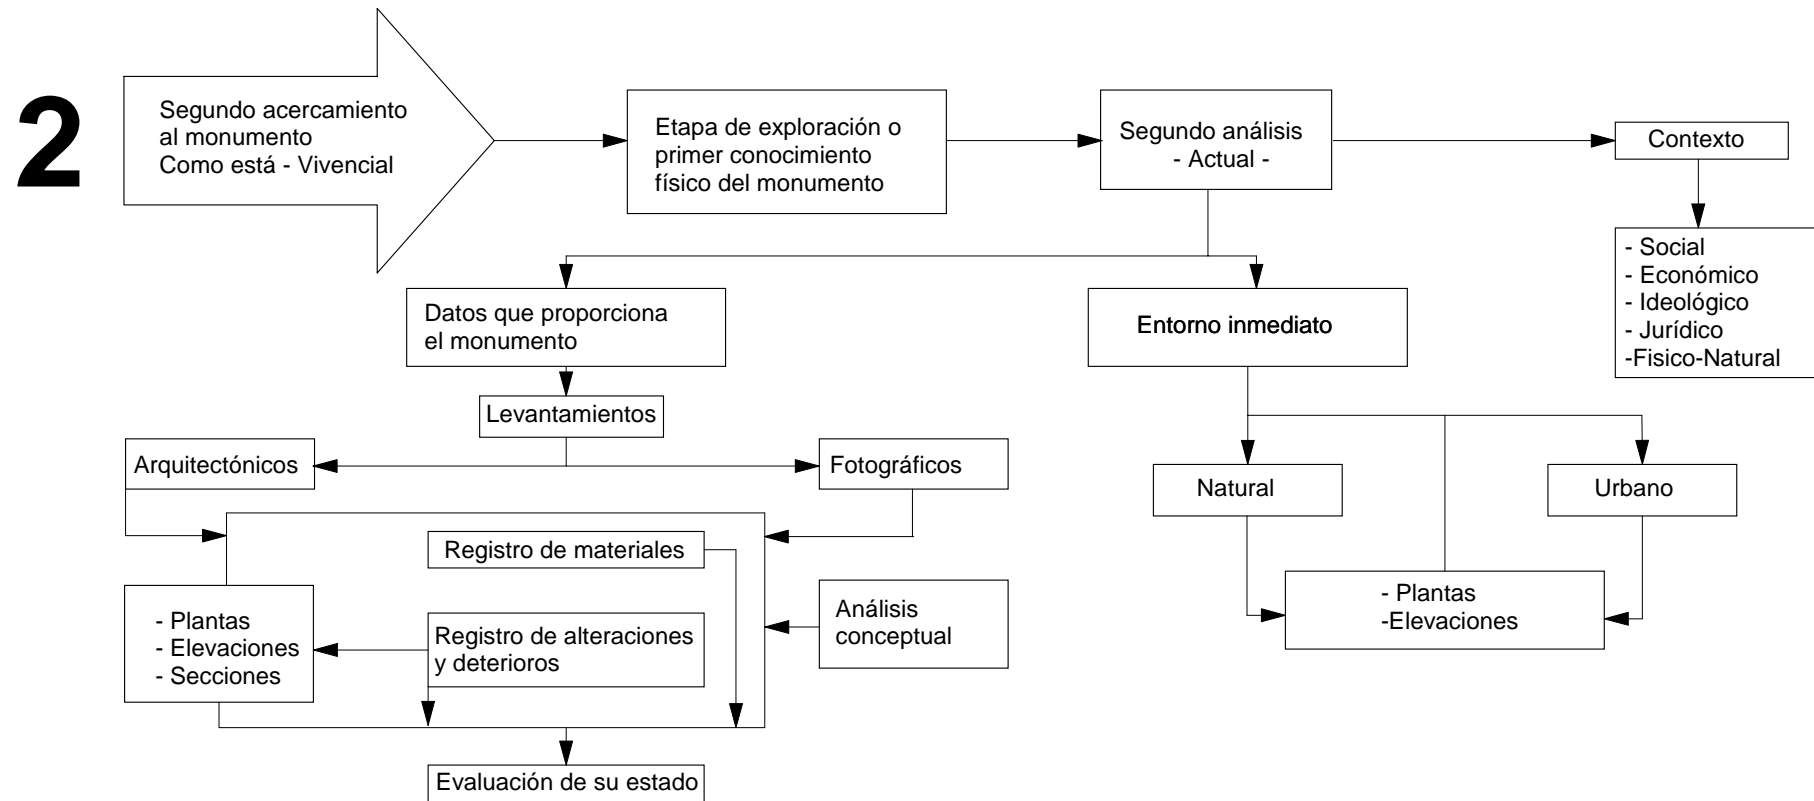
2

Segundo acercamiento al monumento
Como está - Vivencial

Etapa de exploración o primer conocimiento físico del monumento

Segundo análisis
- Actual -

Contexto

- Social
- Económico
- Ideológico
- Jurídico
-Fisico-Natural

Datos que proporciona el monumento

Entorno inmediato

Levantamientos

Arquitectónicos

Fotográficos

Natural

Urbano

Registro de materiales

- Plantas
- Elevaciones
- Secciones

Registro de alteraciones y deterioros

Análisis conceptual

- Plantas
-Elevaciones

Evaluación de su estado